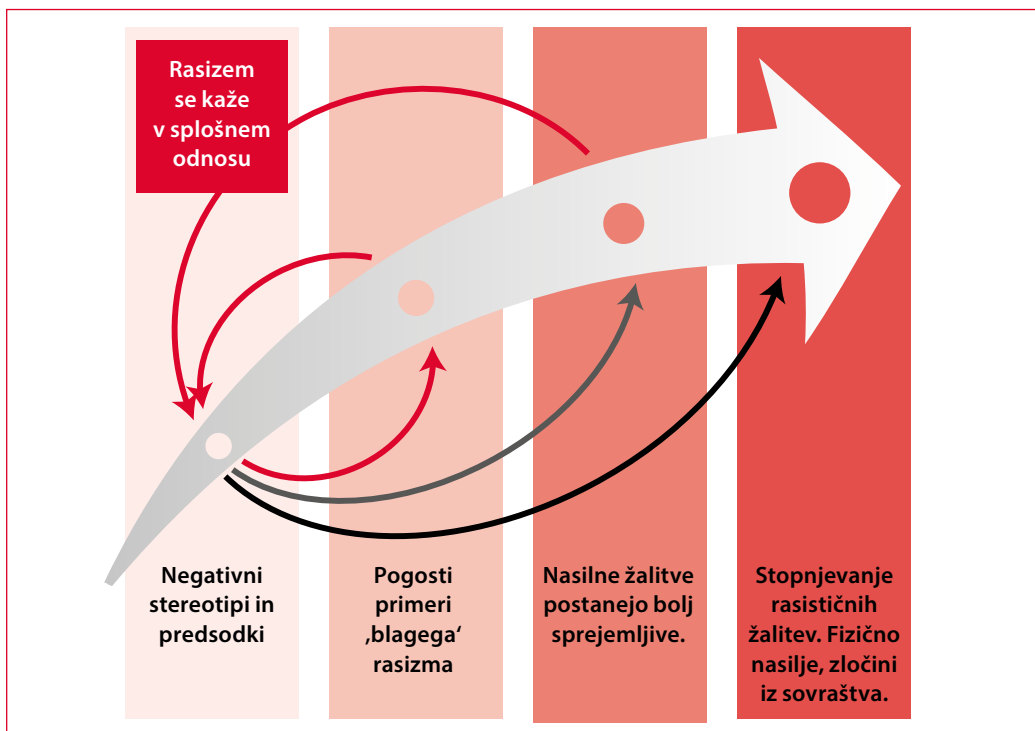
Rasizem se kaže v splošnem odnosu

Negativni stereotipi in predsodki

Pogosti primeri ‚blagega‘ rasizma

Nasilne žalitve postanejo bolj sprejemljive.

Stopnjevanje rasističnih žalitev. Fizično nasilje, zločini iz sovraštva.